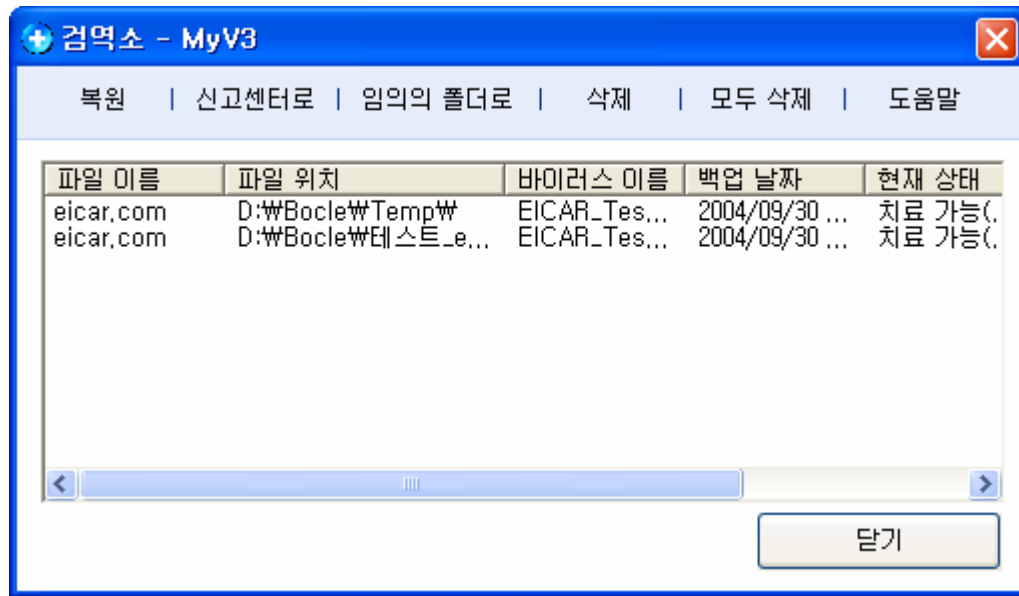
검역소 - MyV3

복원 | 신고센터로 | 임의의 폴더로 | 삭제 | 모두 삭제 | 도움말

| 파일 이름 | 파일 위치 | 바이러스 이름 | 백업 날짜 | 현재 상태 |
|---|---|---|---|---|
| eicar.com | D:₩Bocle₩Temp₩ | EICAR_Tes... | 2004/09/30 ... | 치료 가능(. |
| eicar.com | D:₩Bocle₩테스트_e... | EICAR_Tes... | 2004/09/30 ... | 치료 가능(. |

닫기